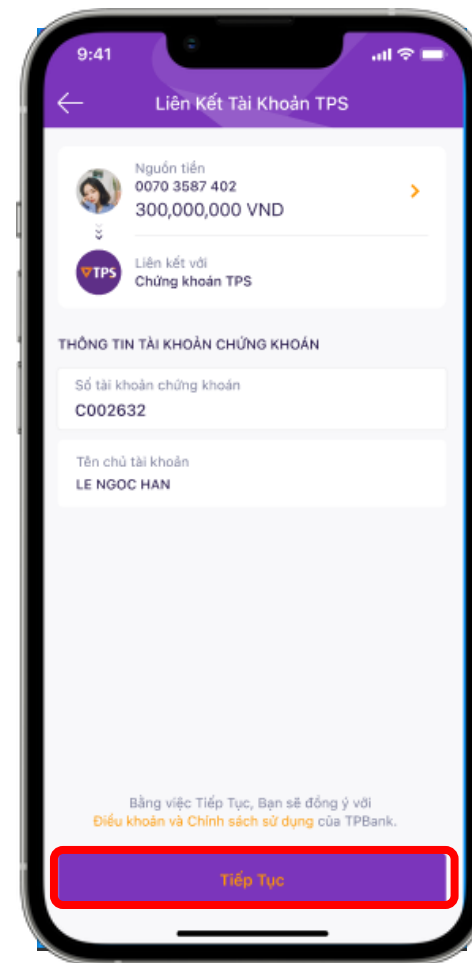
9:41

Liên Kết Tài Khoản TPS

Nguồn tiền
0070 3587 402
300,000,000 VND

TPS
Liên kết với
Chứng khoán TPS

THÔNG TIN TÀI KHOẢN CHỨNG KHOÁN

Số tài khoản chứng khoán
C002632

Tên chủ tài khoản
LE NGOC HAN

Bằng việc Tiếp Tục, Bạn sẽ đồng ý với Điều khoản và Chính sách sử dụng của TPBank.

Tiếp Tục